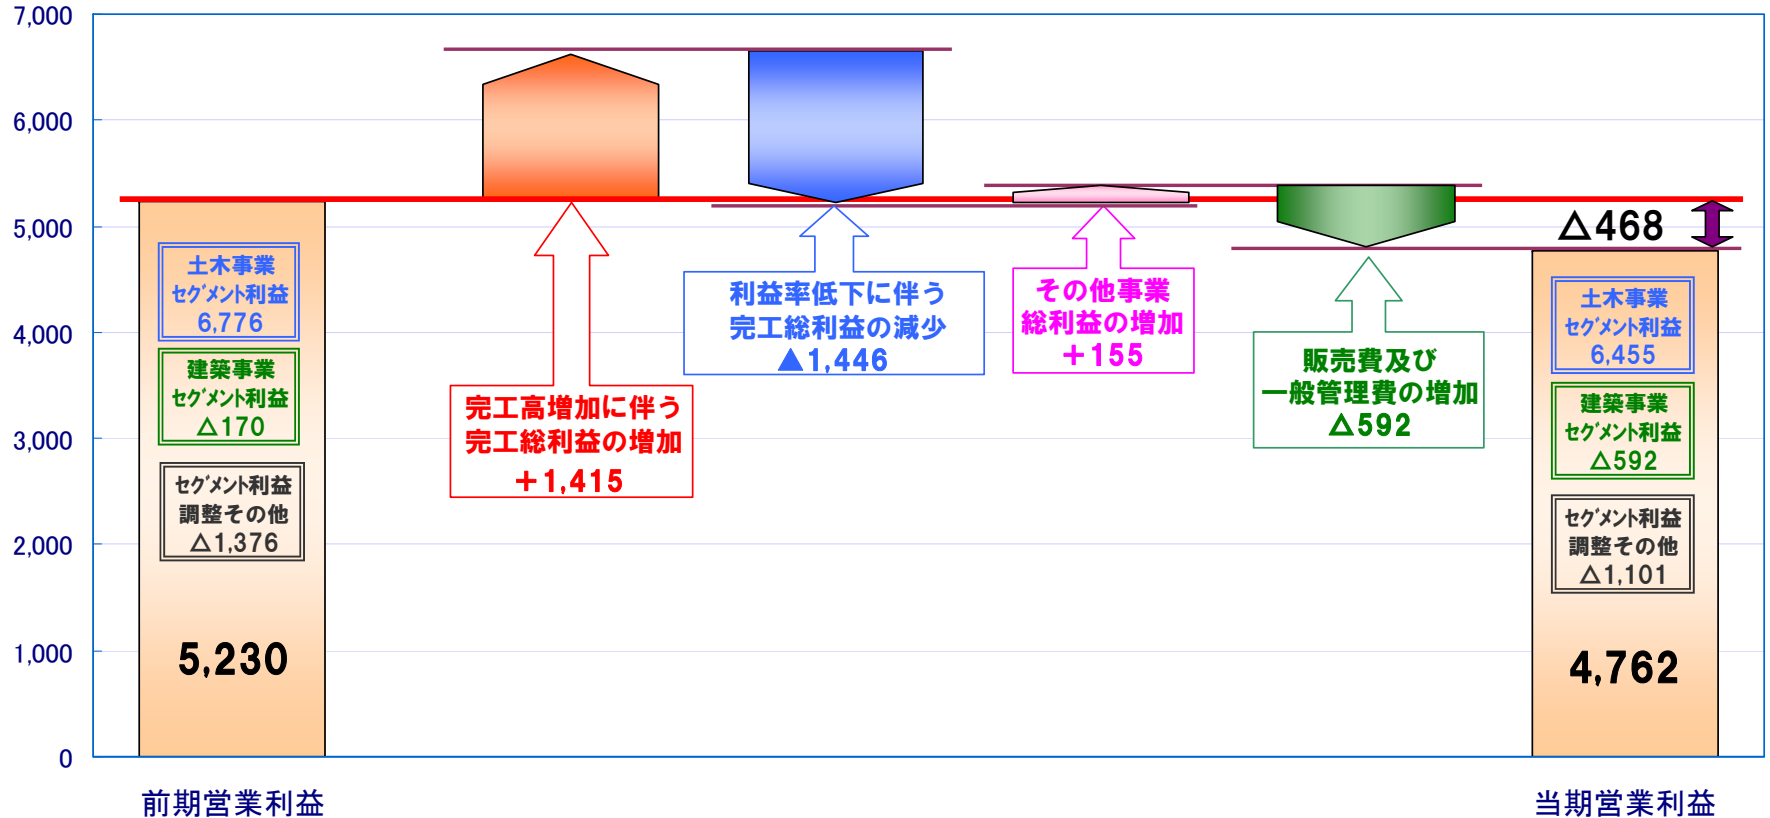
7,000
6,000
5,000
4,000
3,000
2,000
1,000
0

土木事業
セグメント利益
6,776

建築事業
セグメント利益
△170

セグメント利益
調整その他
△1,376

5,230

完工高増加に伴う
完工総利益の増加
+1,415

利益率低下に伴う
完工総利益の減少
▲1,446

その他事業
総利益の増加
+155

販売費及び
一般管理費の増加
△592

△468

土木事業
セグメント利益
6,455

建築事業
セグメント利益
△592

セグメント利益
調整その他
△1,101

4,762

前期営業利益

当期営業利益